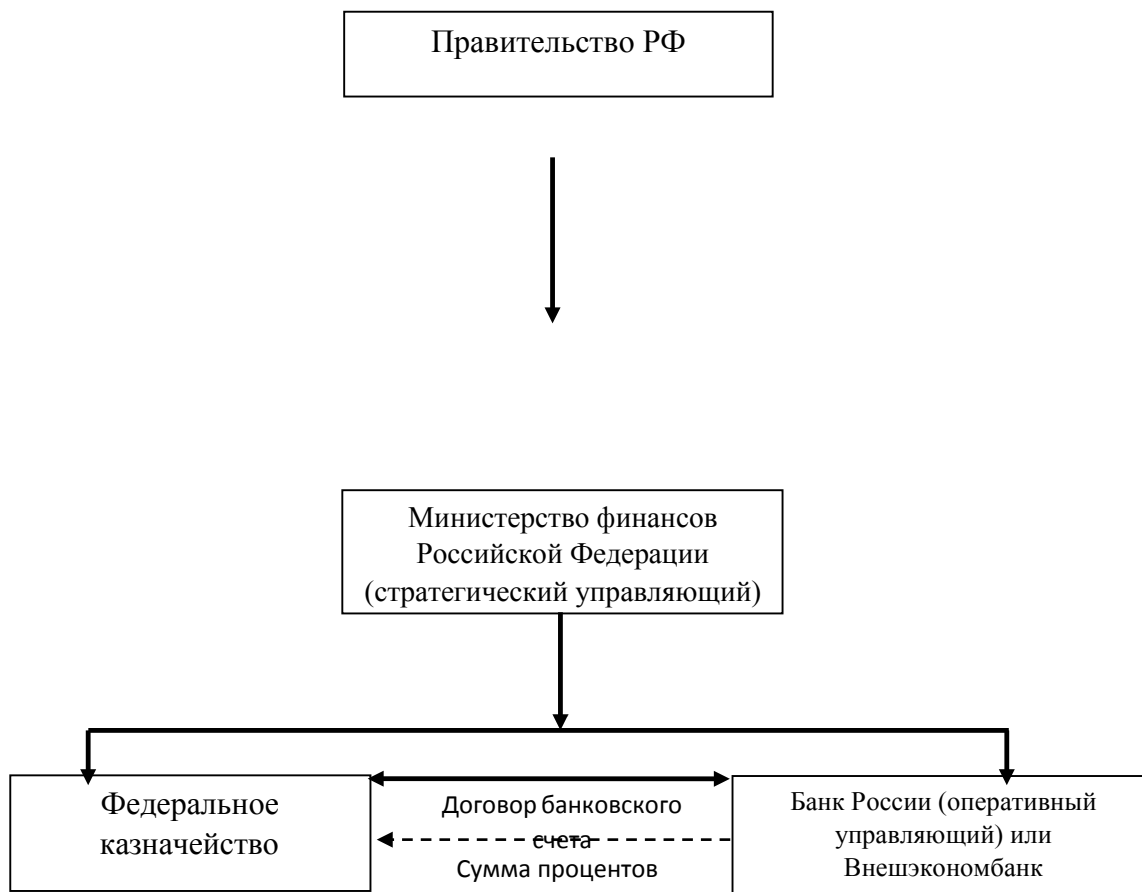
Правительство РФ

Министерство финансов Российской Федерации (стратегический управляющий)

Федеральное казначейство

Договор банковского счета

Сумма процентов

Банк России (оперативный управляющий) или Внешэкономбанк